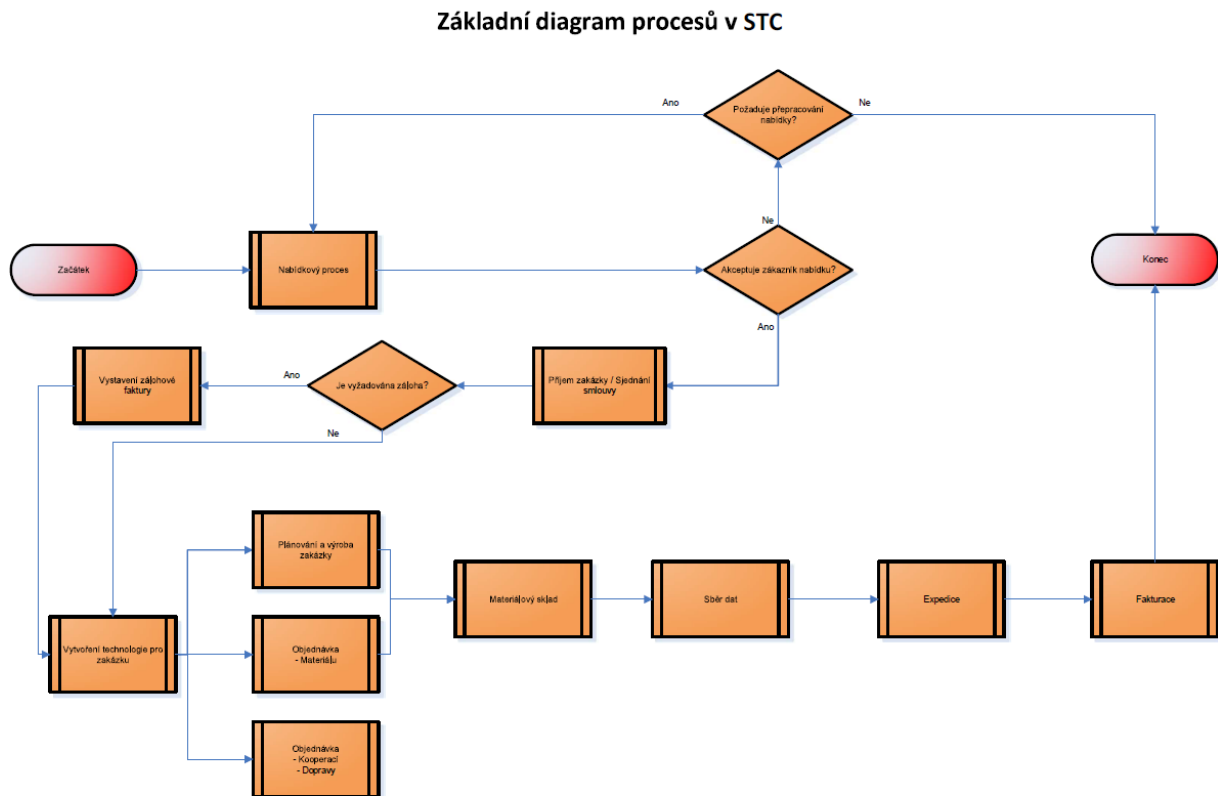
Základní diagram procesů v STC

Ano

Požaduje přepracování nabídky?

Ne

Ne

Začátek

Nabídkový proces

Akceptuje zákazník nabídku?

Konec

Ano

Vystavení zálohové faktury

Ano

Je vyžadována záloha?

Příjem zakázky / Sjednání smlouvy

Ne

Plánování a výroba zakázky

Materiálový sklad

Sběr dat

Expedice

Fakturace

Vytvoření technologie pro zakázku

Objednávka
- Materiálu

Objednávka
- Kooperací
- Dopravy